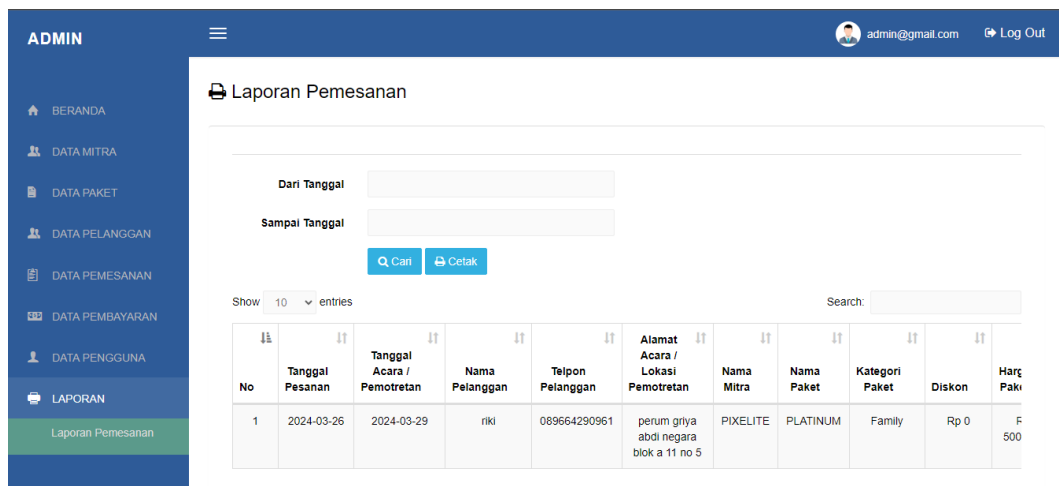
ADMIN

admin@gmail.com Log Out

BERANDA
DATA MITRA
DATA PAKET
DATA PELANGGAN
DATA PEMESANAN
DATA PEMBAYARAN
DATA PENGGUNA
LAPORAN
Laporan Pemesanan

Laporan Pemesanan

Dari Tanggal

Sampai Tanggal

Cari Cetak

Show 10 entries

Search:

| No | Tanggal Pesanan | Tanggal Acara / Pemotretan | Nama Pelanggan | Telpon Pelanggan | Alamat Acara / Lokasi Pemotretan | Nama Mitra | Nama Paket | Kategori Paket | Diskon | Harg Pak |
|---|---|---|---|---|---|---|---|---|---|---|
| 1 | 2024-03-26 | 2024-03-29 | riki | 089664290961 | perum griya abdi negara blok a 11 no 5 | PIXELITE | PLATINUM | Family | Rp 0 | R 500 |